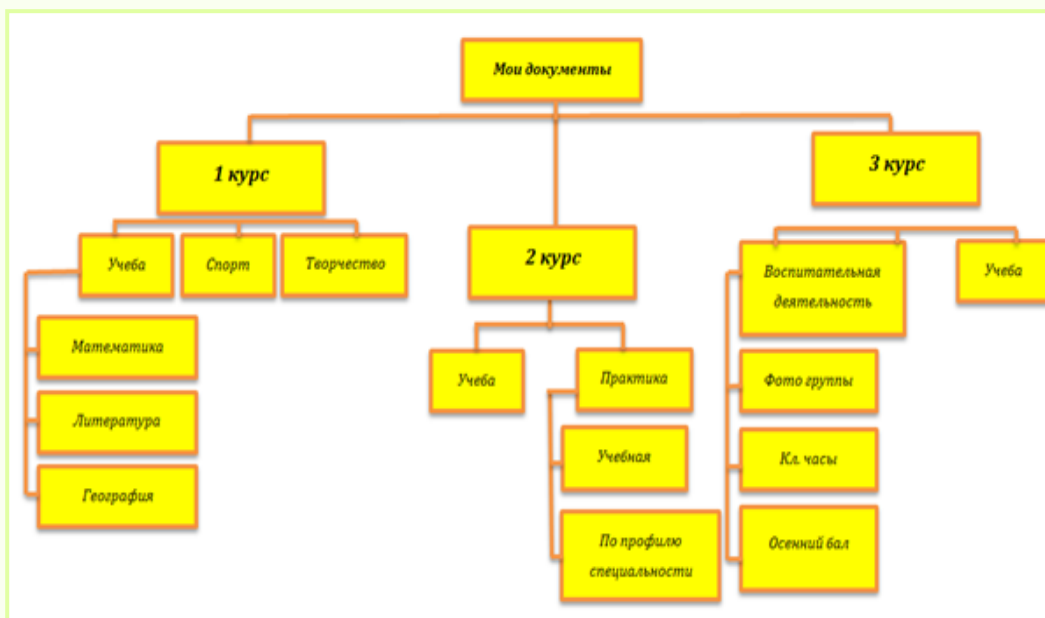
Мои документы

1 курс

Учеба

Спорт

Творчество

Математика

Литература

География

2 курс

Учеба

Практика

Учебная

По профилю специальности

3 курс

Воспитательная деятельность

Учеба

Фото группы

Кл. часы

Осенний бал